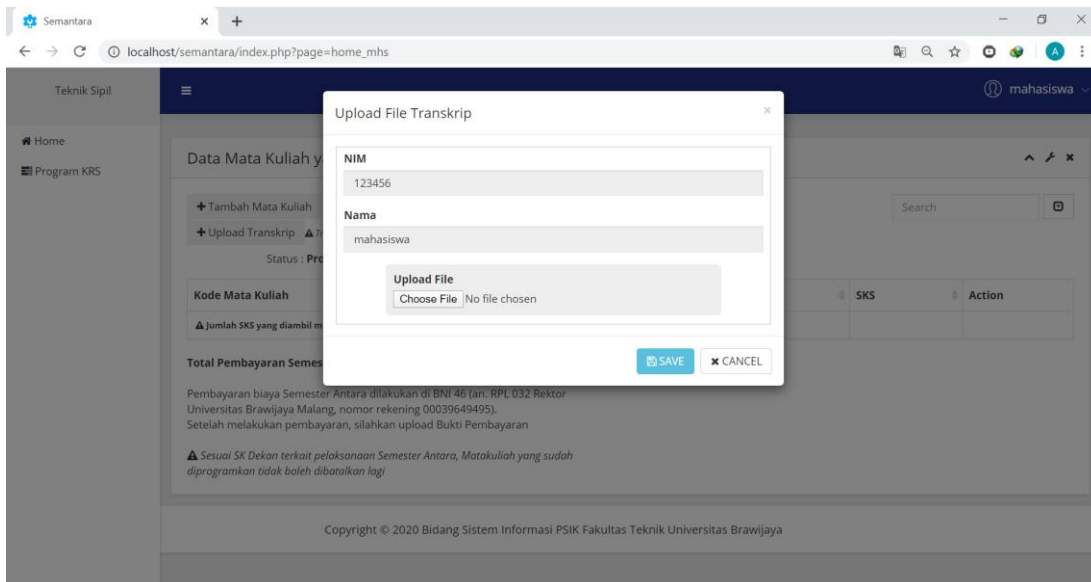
Semantara × +

localhost/semantara/index.php?page=home_mhs

A

Teknik Sipil

mahasiswa

Home

Program KRS

Data Mata Kuliah y

+ Tambah Mata Kuliah

+ Upload Transkrip

Status : Pr

Search

Kode Mata Kuliah

SKS

Action

Jumlah SKS yang diambil m

Total Pembayaran Semes

Pembayaran biaya Semester Antara dilakukan di BNI 46 (an. RPL 032 Rektor Universitas Brawijaya Malang, nomor rekening 00039649495).
Setelah melakukan pembayaran, silahkan upload Bukti Pembayaran

Sesuai SK Dekan terkait pelaksanaan Semester Antara, Matakuliah yang sudah diprogramkan tidak boleh dibatalkan lagi

Upload File Transkrip

×

NIM

123456

Nama

mahasiswa

Upload File

Choose File No file chosen

SAVE

CANCEL

Copyright © 2020 Bidang Sistem Informasi PSIK Fakultas Teknik Universitas Brawijaya